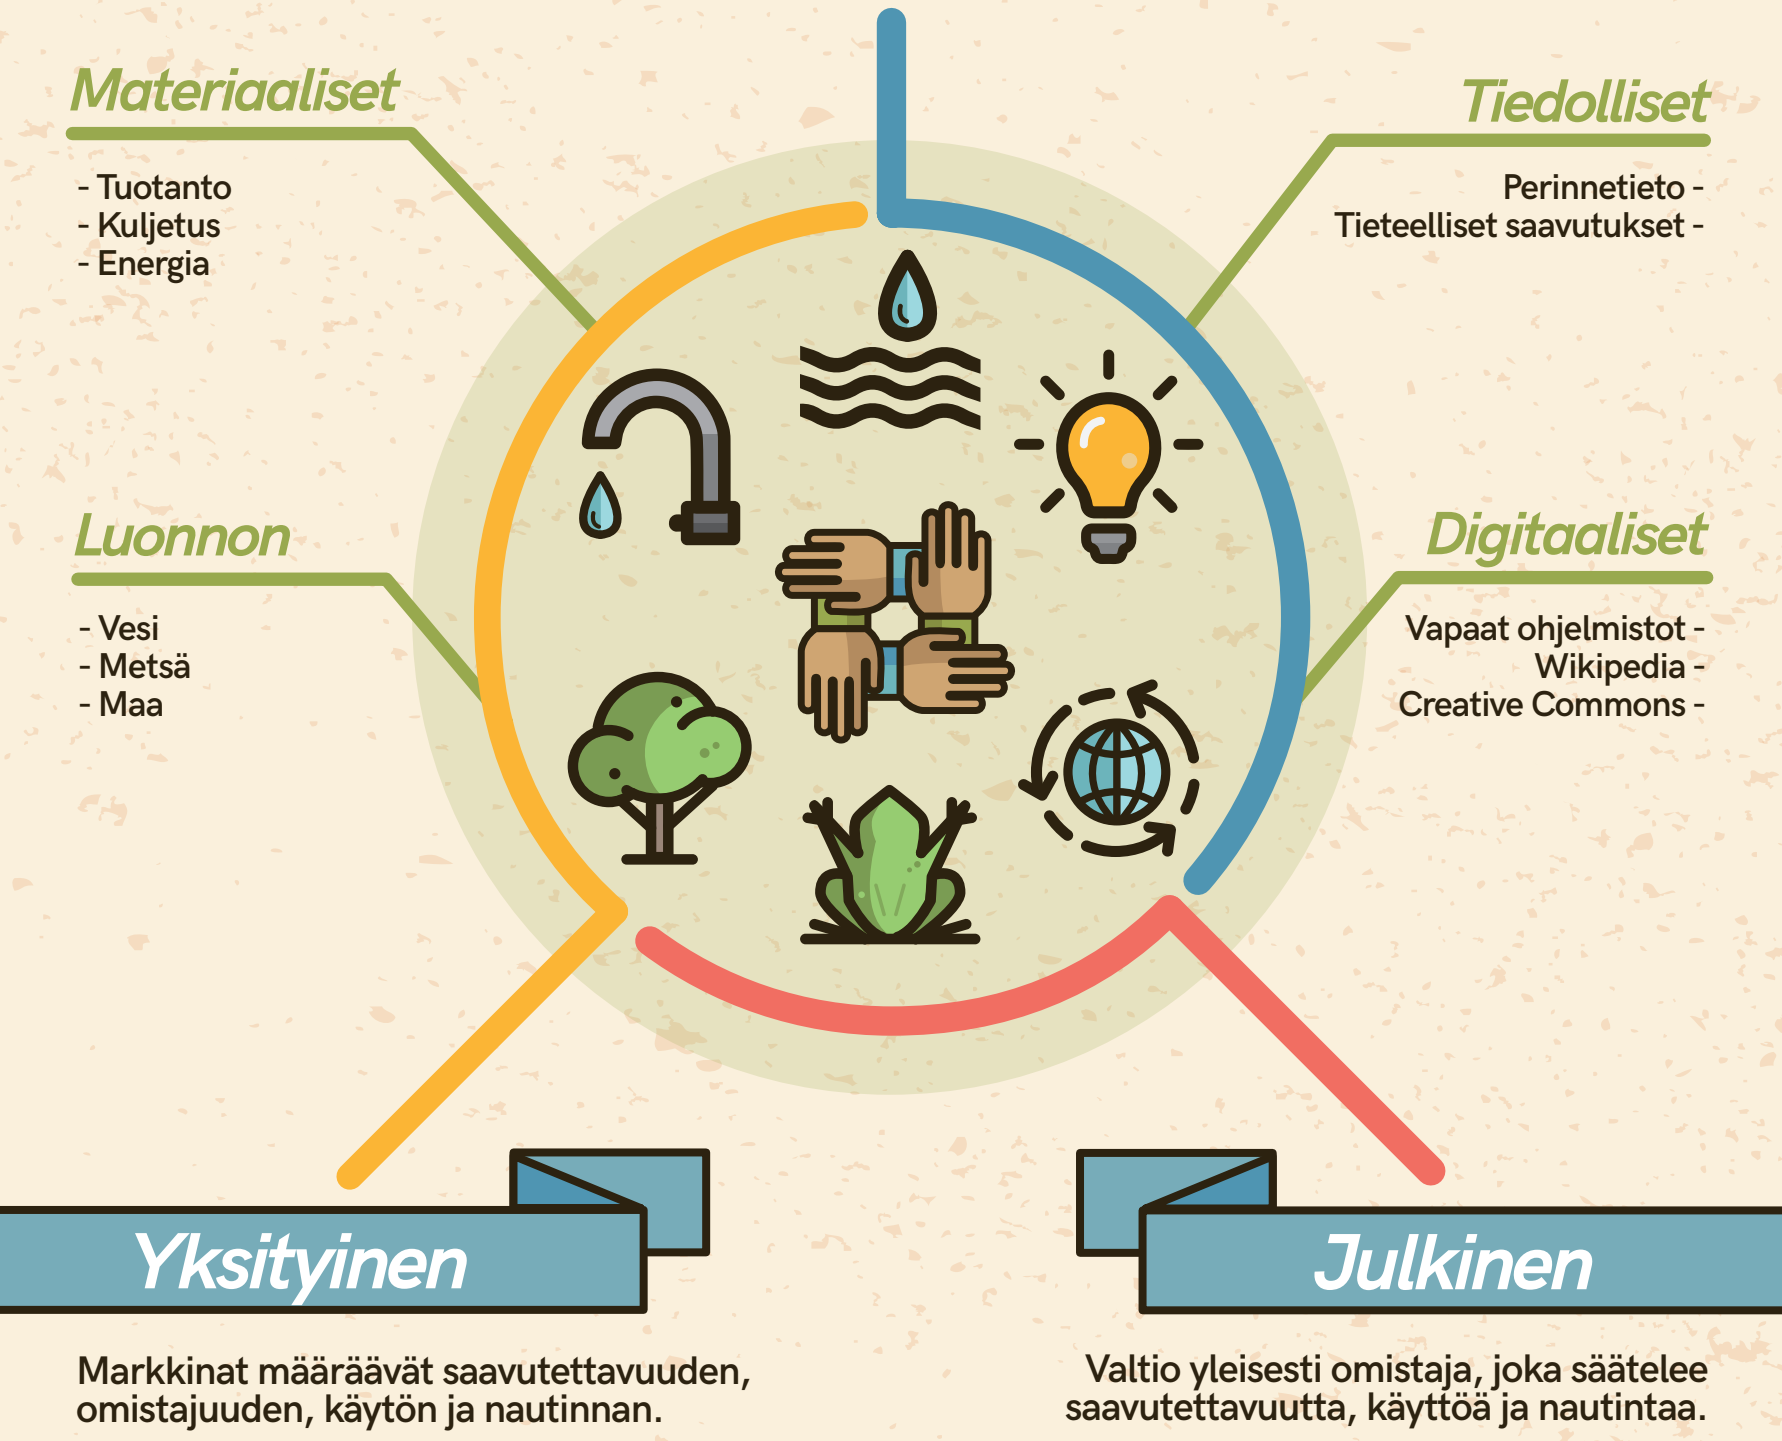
Materiaaliset

- Tuotanto
- Kuljetus
- Energia

Tiedolliset

Perinnetieto -
Tieteelliset saavutukset -

Luonnon

- Vesi
- Metsä
- Maa

Digitaaliset

Vapaat ohjelmistot -
Wikipedia -
Creative Commons -

Yksityinen

Julkinen

Markkinat määräävät saavutettavuuden, omistajuuden, käytön ja nautinnan.

Valtio yleisesti omistaja, joka säätelee saavutettavuutta, käyttöä ja nautintaa.